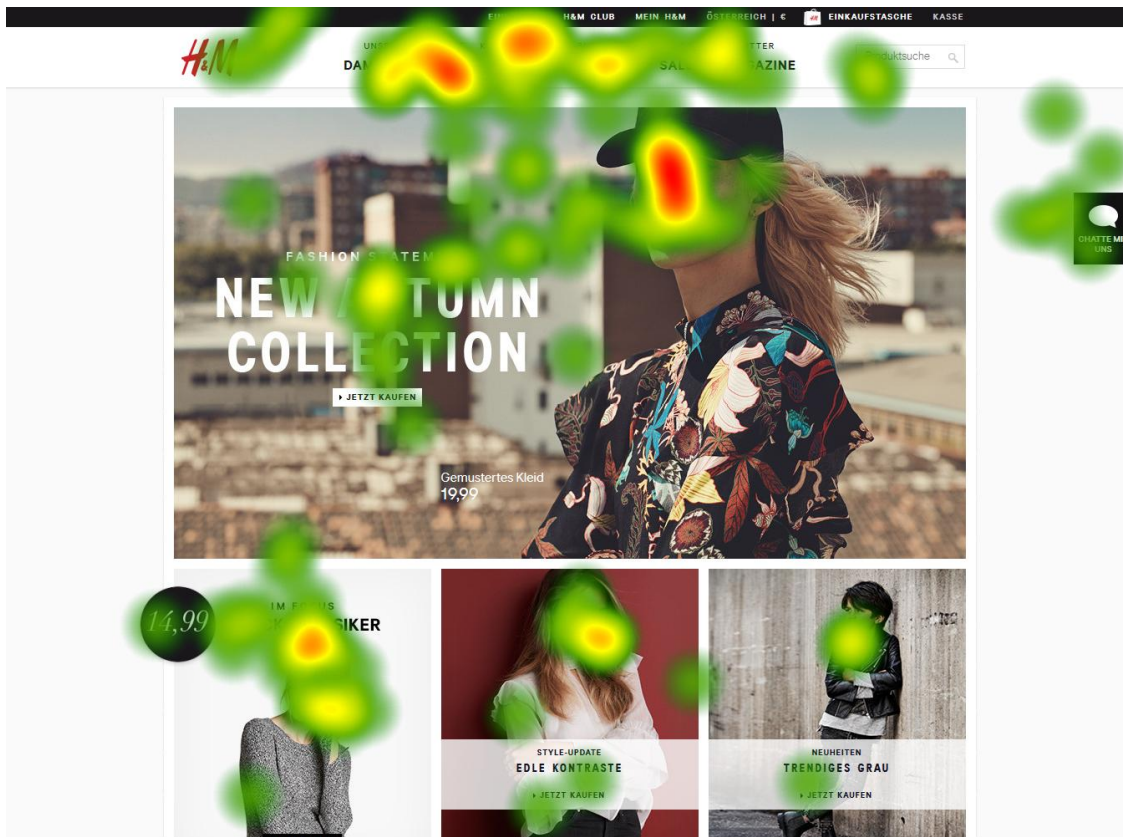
EIN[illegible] H&M CLUB MEIN H&M ÖSTERREICH | € EINKAUFSTASCHE KASSE

H&M

UN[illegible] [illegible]TTER

DAM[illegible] SAL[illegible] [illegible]AZINE

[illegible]duktsuche

CHATTE MI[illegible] UNS

FASHION S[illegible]TEM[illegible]

NEW A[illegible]TUMN COLLECTION

JETZT KAUFEN

Gemustertes Kleid

19,99

14,99

IM F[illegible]US

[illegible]SIKER

STYLE-UPDATE

EDLE KONTRASTE

JETZT KAUFEN

NEUHEITEN

TRENDIGES GRAU

JETZT KAUFEN